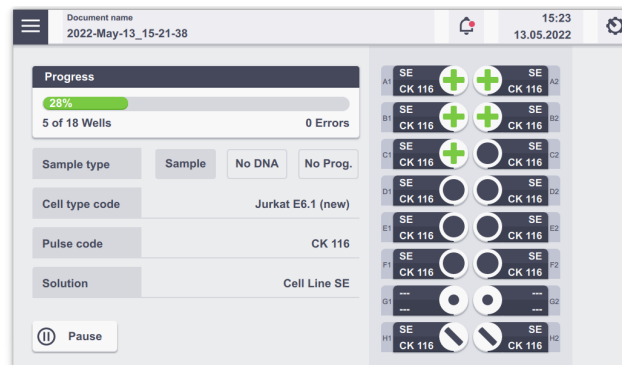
Document name
2022-May-13_15-21-38

15:23
13.05.2022

Progress
28%
5 of 18 Wells
0 Errors

Sample type
Sample
No DNA
No Prog.

Cell type code
Jurkat E6.1 (new)

Pulse code
CK 116

Solution
Cell Line SE

Pause

A1 SE CK 116
SE CK 116 A2
B1 SE CK 116
SE CK 116 B2
C1 SE CK 116
SE CK 116 C2
D1 SE CK 116
SE CK 116 D2
E1 SE CK 116
SE CK 116 E2
F1 SE CK 116
SE CK 116 F2
G1 --- ---
--- --- G2
H1 SE CK 116
SE CK 116 H2